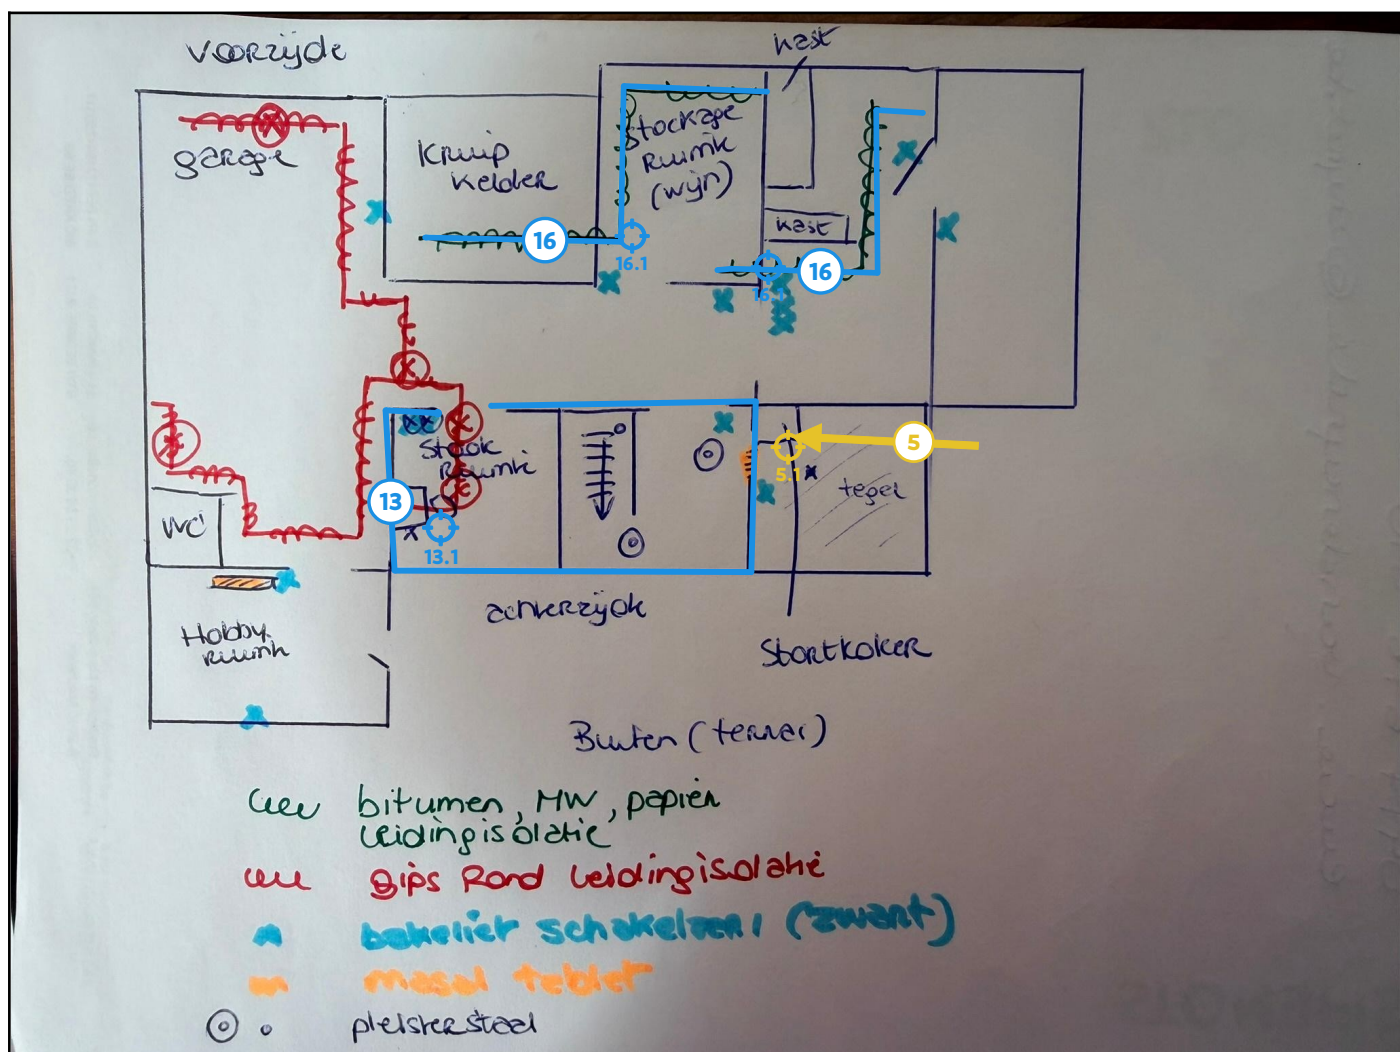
voorzijde

kast

garage

Kruip kelder

Stockage Ruimte (wijn)

kast

16

16.1

16

16.1

Stook Ruimte

13

13.1

5

5.1

tegel

WC

Hobby Ruimte

achterzijde

Stortkoker

Buiten (terrein)

bitumen, MW, papier leidingisolatie

gips Rond leidingisolatie

bakeliet schakelaar (zwart)

masol tablet

pleisterstaal